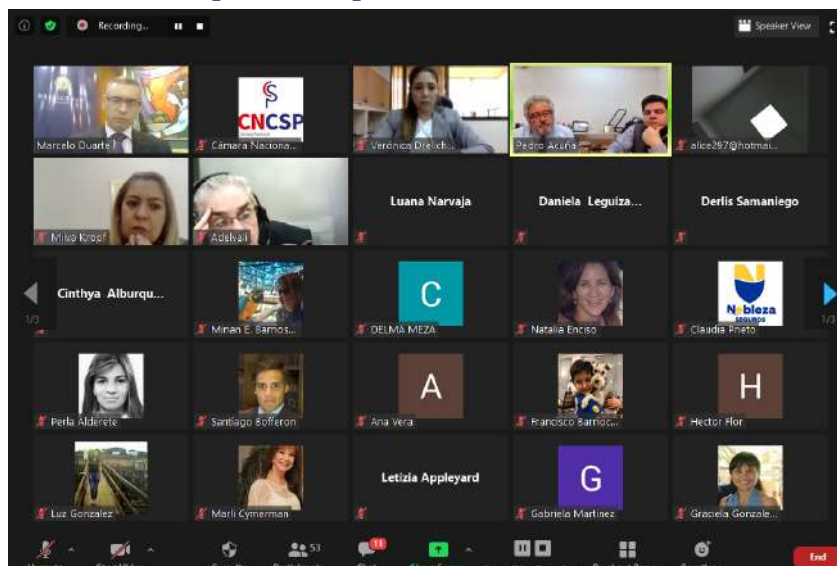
Recording...

Speaker View

Marcelo Duarte

CNCSP

Cámara Naciona...

Verónica Dreich...

Pedro Acuña

alice297@hotmai...

Milva Kropf

Adelvali

Luana Narvaja

Daniela Leguiza...

Derlis Samaniego

Cinthya Alburqu...

1/3

Miriam E. Barrios...

C

DELMA MEZA

Natalia Enciso

Nobleza SEGUROS

Claudia Prieto

1/3

Perla Alderete

Santiago Bofferon

A

Ana Vera

Francisco Barrioc...

H

Hector Flor

Luz Gonzalez

Marli Cymerman

Letizia Appleyard

G

Gabriela Martinez

Graciela Gonzale...

53

11

End